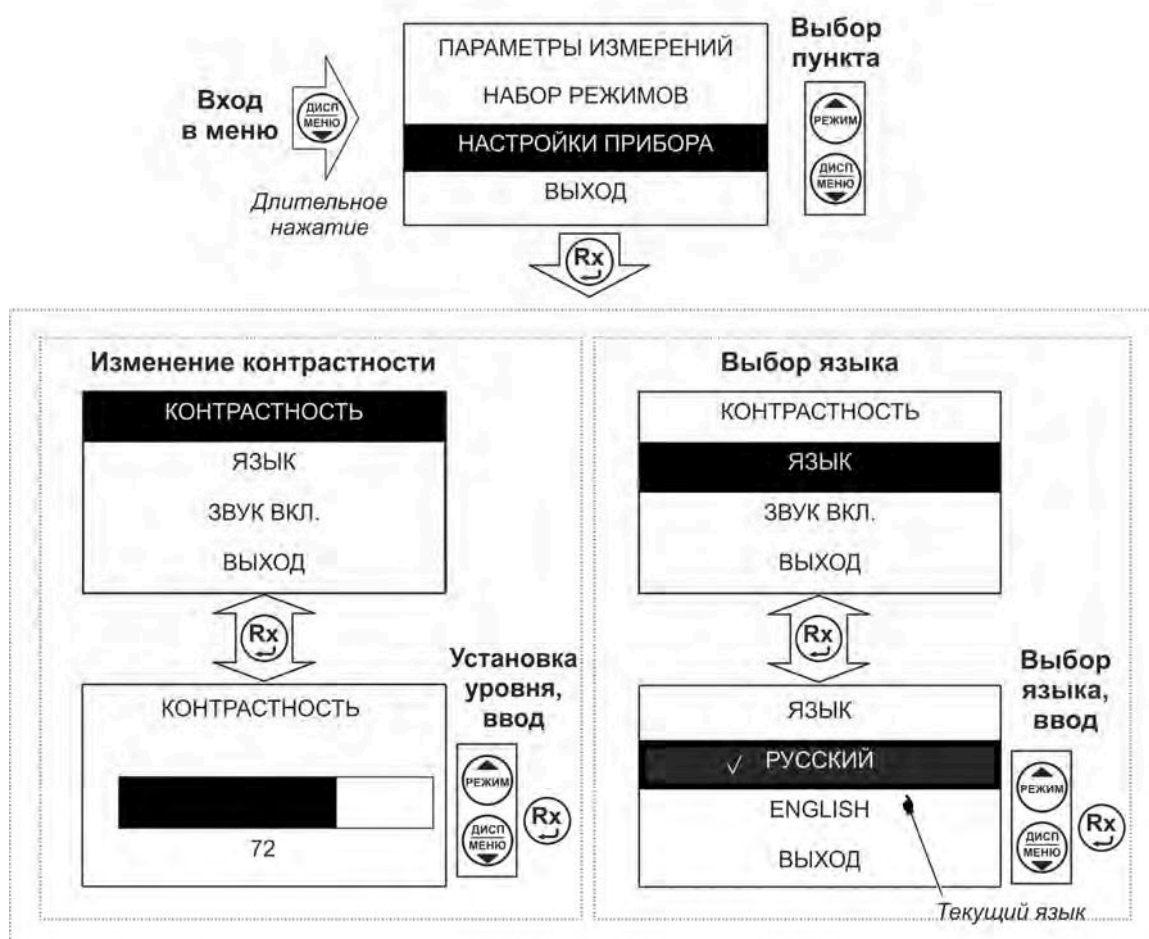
Вход в меню

ДИСП МЕНЮ

Длительное нажатие

ПАРАМЕТРЫ ИЗМЕРЕНИЙ

НАБОР РЕЖИМОВ

НАСТРОЙКИ ПРИБОРА

ВЫХОД

Выбор пункта

РЕЖИМ

ДИСП МЕНЮ

Rx

Изменение контрастности

КОНТРАСТНОСТЬ

ЯЗЫК

ЗВУК ВКЛ.

ВЫХОД

Rx

КОНТРАСТНОСТЬ

72

Установка уровня, ввод

РЕЖИМ

ДИСП МЕНЮ

Rx

Выбор языка

КОНТРАСТНОСТЬ

ЯЗЫК

ЗВУК ВКЛ.

ВЫХОД

Rx

ЯЗЫК

✓ РУССКИЙ

ENGLISH

ВЫХОД

Выбор языка, ввод

РЕЖИМ

ДИСП МЕНЮ

Rx

Текущий язык